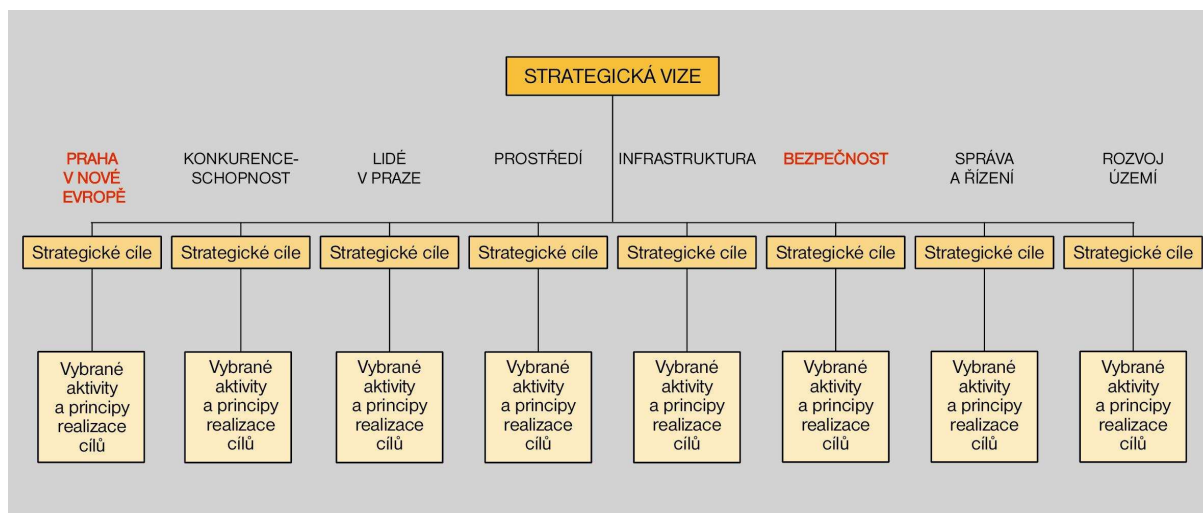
STRATEGICKÁ VIZE

PRAHA V NOVÉ EVROPĚ

KONKURENCESCHOPNOST

LIDÉ V PRAZE

PROSTŘEDÍ

INFRASTRUKTURA

BEZPEČNOST

SPRÁVA A ŘÍZENÍ

ROZVOJ ÚZEMÍ

Strategické cíle

Strategické cíle

Strategické cíle

Strategické cíle

Strategické cíle

Strategické cíle

Strategické cíle

Strategické cíle

Vybrané aktivity a principy realizace cílů

Vybrané aktivity a principy realizace cílů

Vybrané aktivity a principy realizace cílů

Vybrané aktivity a principy realizace cílů

Vybrané aktivity a principy realizace cílů

Vybrané aktivity a principy realizace cílů

Vybrané aktivity a principy realizace cílů

Vybrané aktivity a principy realizace cílů